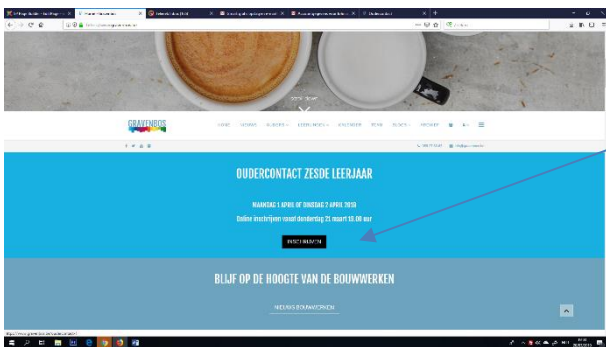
GRAVENBOS

HOME NIEUWS AGENDA KLEUTERBOS KALENDER TEAM BLOGS PROJECT

OUDERCONTACT ZESDE LEERJAAR

MAANDAG 1 APRIL OF DINSDAG 2 APRIL 2019

Online inschrijven vóór donderdag 21 maart 18.00 uur

INSCHRIJVEN

BLIJF OP DE HOOGTE VAN DE BOUWWERKEN

NIEUWS BOUWWERKEN